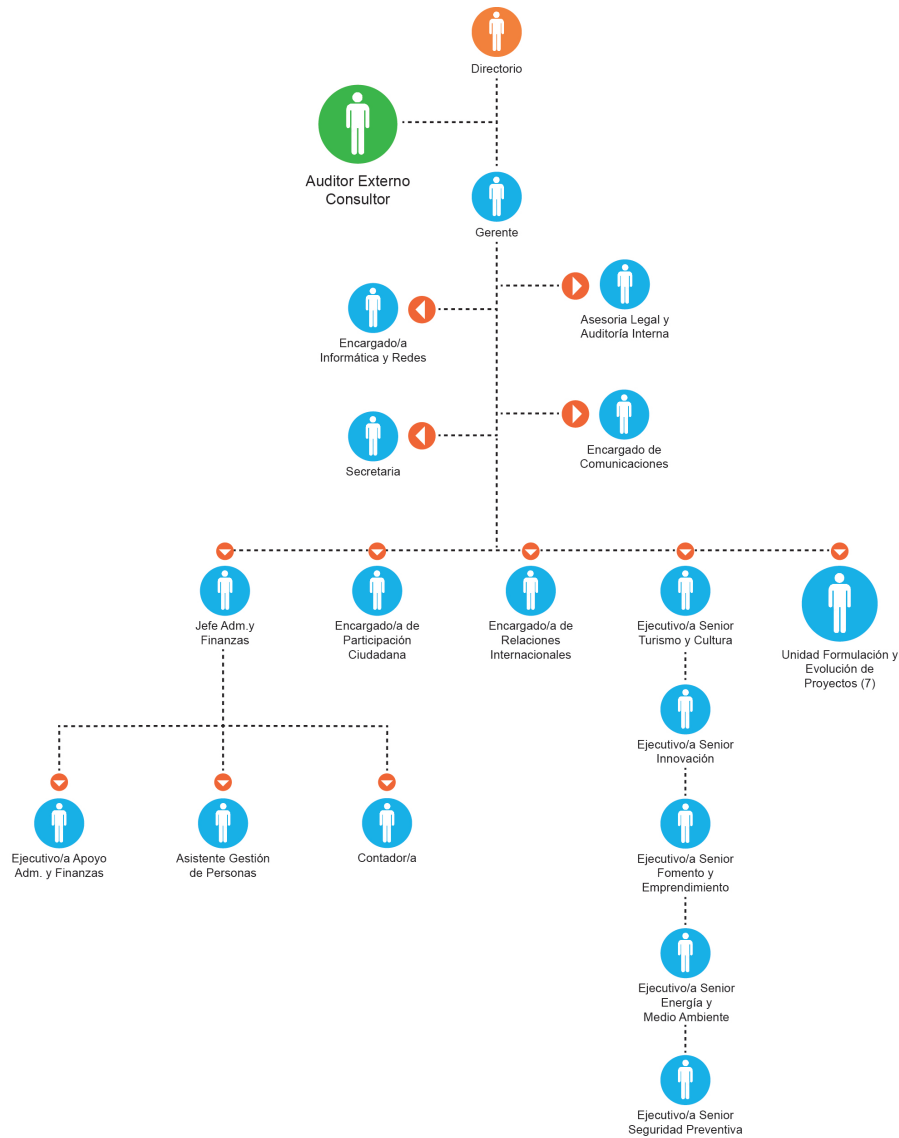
Directorio

Auditor Externo Consultor

Gerente

Encargado/a Informática y Redes

Asesoria Legal y Auditoría Interna

Secretaria

Encargado de Comunicaciones

Jefe Adm.y Finanzas

Encargado/a de Participación Ciudadana

Encargado/a de Relaciones Internacionales

Ejecutivo/a Senior Turismo y Cultura

Unidad Formulación y Evolución de Proyectos (7)

Ejecutivo/a Senior Innovación

Ejecutivo/a Apoyo Adm. y Finanzas

Asistente Gestión de Personas

Contador/a

Ejecutivo/a Senior Fomento y Emprendimiento

Ejecutivo/a Senior Energía y Medio Ambiente

Ejecutivo/a Senior Seguridad Preventiva